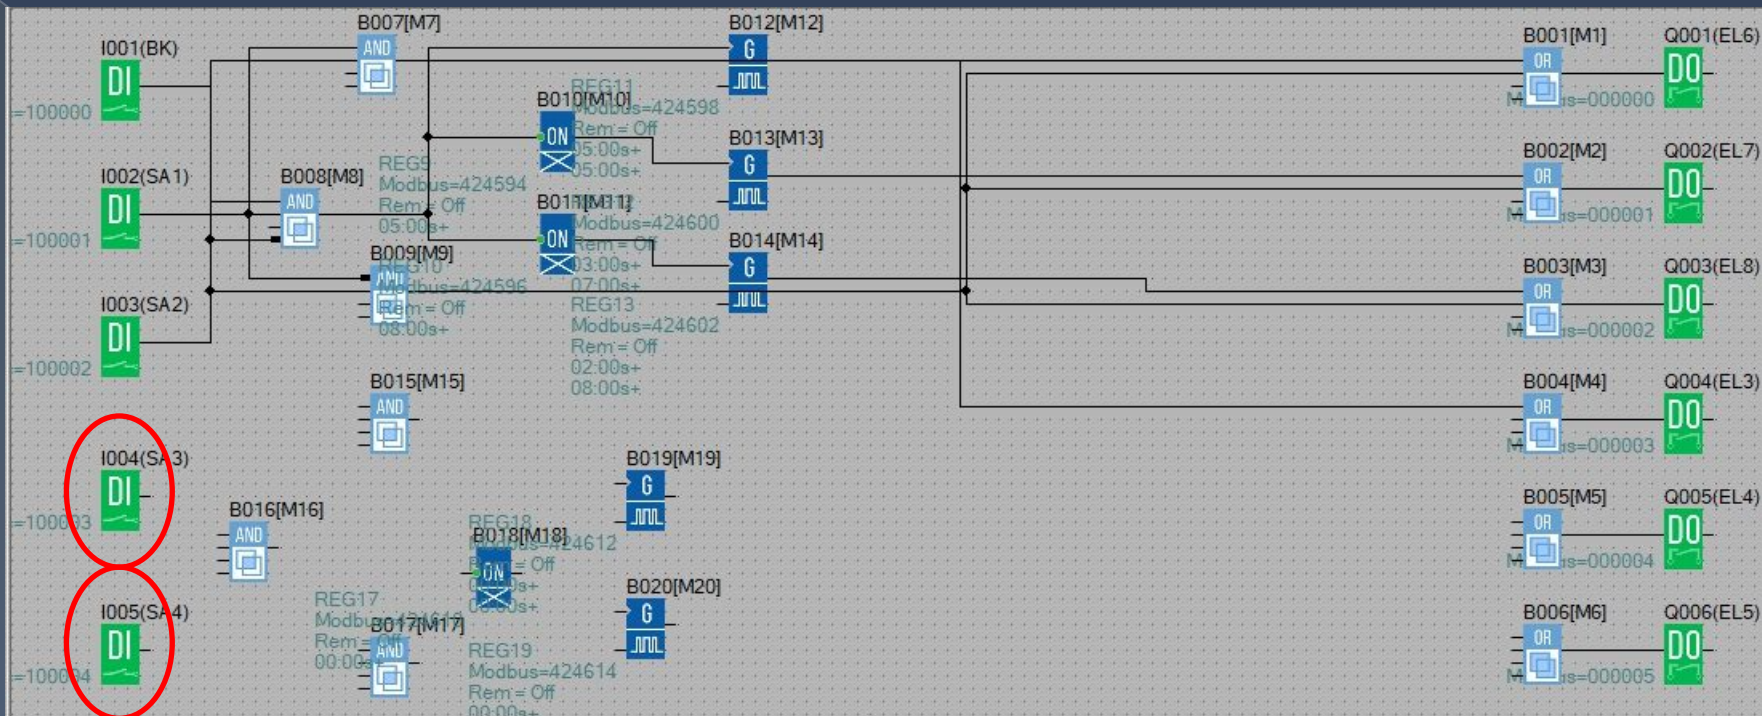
B007[M7]
I001(BK)
AND
DI
=100000
B012[M12]
G
REG11
B010[M10]
Modbus=424598
ON
Rem= Off
05:00s+
05:00s+
B013[M13]
G
I002(SA1)
B008[M8]
REG9
DI
AND
Modbus=424594
Rem= Off
05:00s+
B011[M11]
Modbus=424600
=100001
ON
Rem= Off
B009[M9]
03:00s+
B014[M14]
REG10
G
AND
Modbus=424596
07:00s+
I003(SA2)
Rem= Off
REG13
08:00s+
DI
Modbus=424602
Rem= Off
=100002
02:00s+
08:00s+
B015[M15]
AND
I004(SA3)
B019[M19]
DI
G
=100003
B016[M16]
AND
REG18
B018[M18]
Modbus=424612
ON
Rem= Off
00:00s+
00:00s+
B020[M20]
REG17
G
I005(SA4)
Modbus=424610
B017[M17]
DI
Rem= Off
AND
00:00s+
REG19
=100004
Modbus=424614
Rem= Off
00:00s+
B001[M1]
Q001(EL6)
OR
DO
Modbus=000000
B002[M2]
Q002(EL7)
OR
DO
Modbus=000001
B003[M3]
Q003(EL8)
OR
DO
Modbus=000002
B004[M4]
Q004(EL3)
OR
DO
Modbus=000003
B005[M5]
Q005(EL4)
OR
DO
Modbus=000004
B006[M6]
Q006(EL5)
OR
DO
Modbus=000005